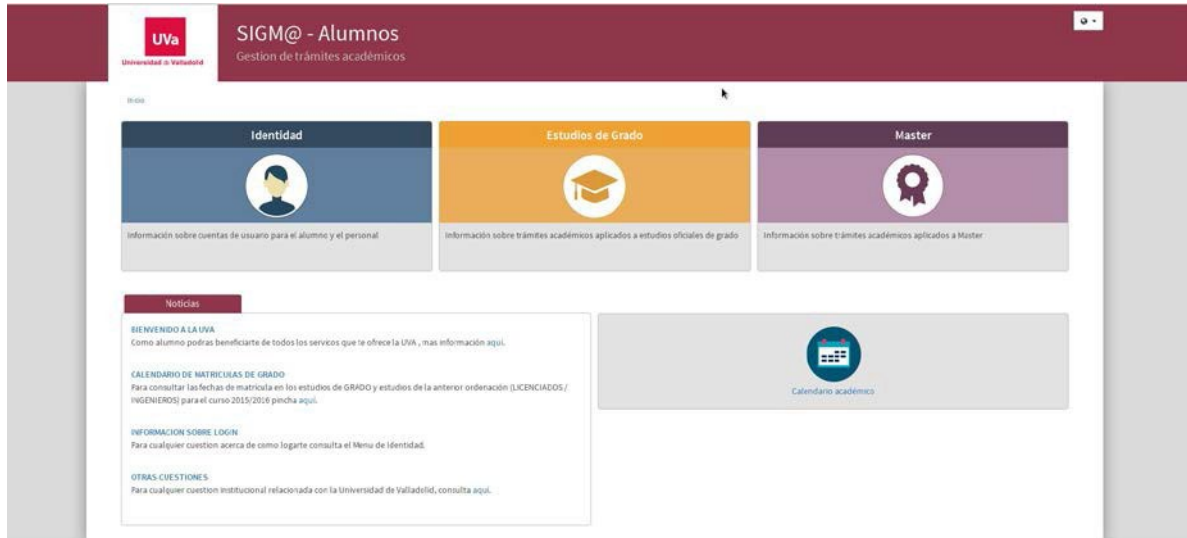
UVa
Universidad de Valladolid

SIGM@ - Alumnos
Gestion de trámites académicos

Inicio

Identidad
Información sobre cuentas de usuario para el alumno y el personal

Estudios de Grado
Información sobre trámites académicos aplicados a estudios oficiales de grado

Master
Información sobre trámites académicos aplicados a Master

Noticias

BIENVENIDO A LA UVA
Como alumno podras beneficiarte de todos los servicos que te ofrece la UVA , mas información aqui.

CALENDARIO DE MATRICULAS DE GRADO
Para consultar las fechas de matricula en los estudios de GRADO y estudios de la anterior ordenación (LICENCIADOS / INGENIEROS) para el curso 2015/2016 pincha aqui.

INFORMACION SOBRE LOGIN
Para cualquier cuestion acerca de como logarte consulta el Menu de Identidad.

OTRAS CUESTIONES
Para cualquier cuestion institucional relacionada con la Universidad de Valladolid, consulta aqui.

Calendario académico